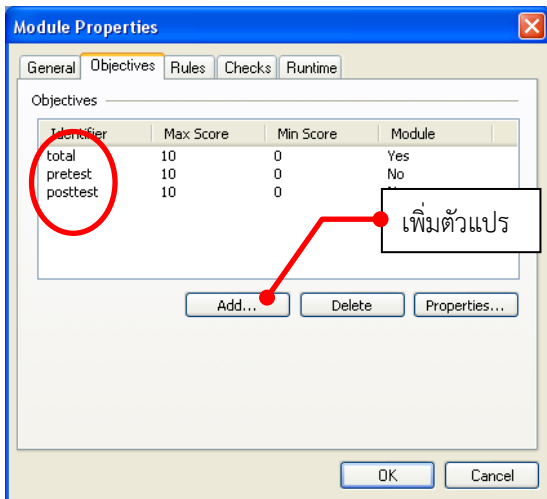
Module Properties

General | Objectives | Rules | Checks | Runtime

Objectives

| Identifier | Max Score | Min Score | Module |
|---|---|---|---|
| total | 10 | 0 | Yes |
| pretest | 10 | 0 | No |
| posttest | 10 | 0 | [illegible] |

เพิ่มตัวแปร

Add... Delete Properties...

OK Cancel